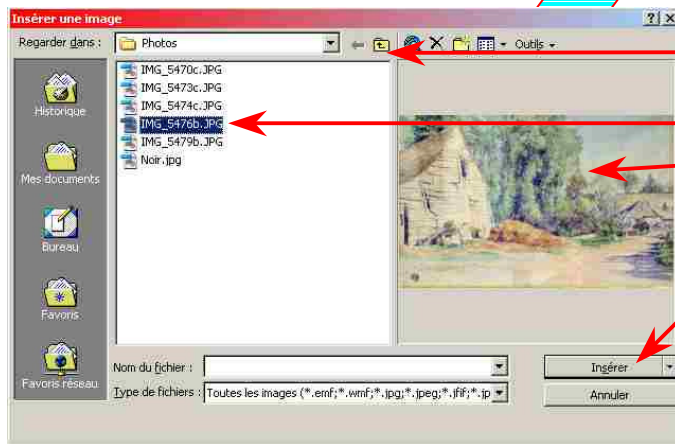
Insérer une image

?

Regarder dans : Photos

Outils

IMG_5470c.JPG
IMG_5473c.JPG
IMG_5474c.JPG
IMG_5476b.JPG
IMG_5479b.JPG
Noir.jpg

Historique

Mes documents

Bureau

Favoris

Favoris réseau

Nom du fichier :

Type de fichiers : Toutes les images (*.emf;*.wmf;*.jpg;*.jpeg;*.jfif;*.jp

Insérer

Annuler